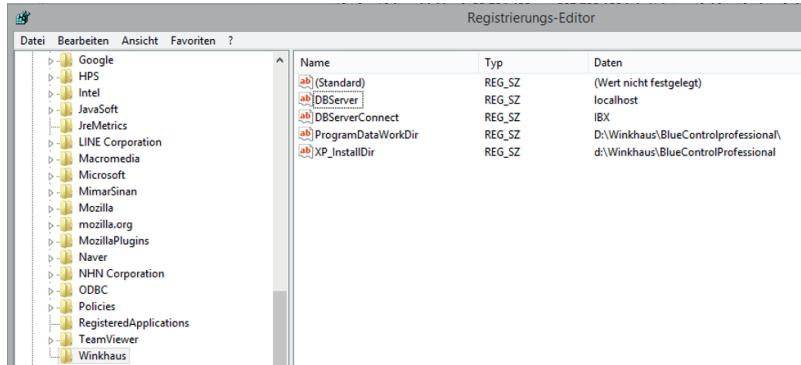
Registrierungs-Editor

Datei Bearbeiten Ansicht Favoriten ?

Google
HPS
Intel
JavaSoft
JreMetrics
LINE Corporation
Macromedia
Microsoft
MimarSinan
Mozilla
mozilla.org
MozillaPlugins
Naver
NHN Corporation
ODBC
Policies
RegisteredApplications
TeamViewer
Winkhaus

| Name | Typ | Daten |
|---|---|---|
| (Standard) | REG_SZ | (Wert nicht festgelegt) |
| DBServer | REG_SZ | localhost |
| DBServerConnect | REG_SZ | IBX |
| ProgramDataWorkDir | REG_SZ | D:\Winkhaus\BlueControlprofessional\ |
| XP_InstallDir | REG_SZ | d:\Winkhaus\BlueControlProfessional |